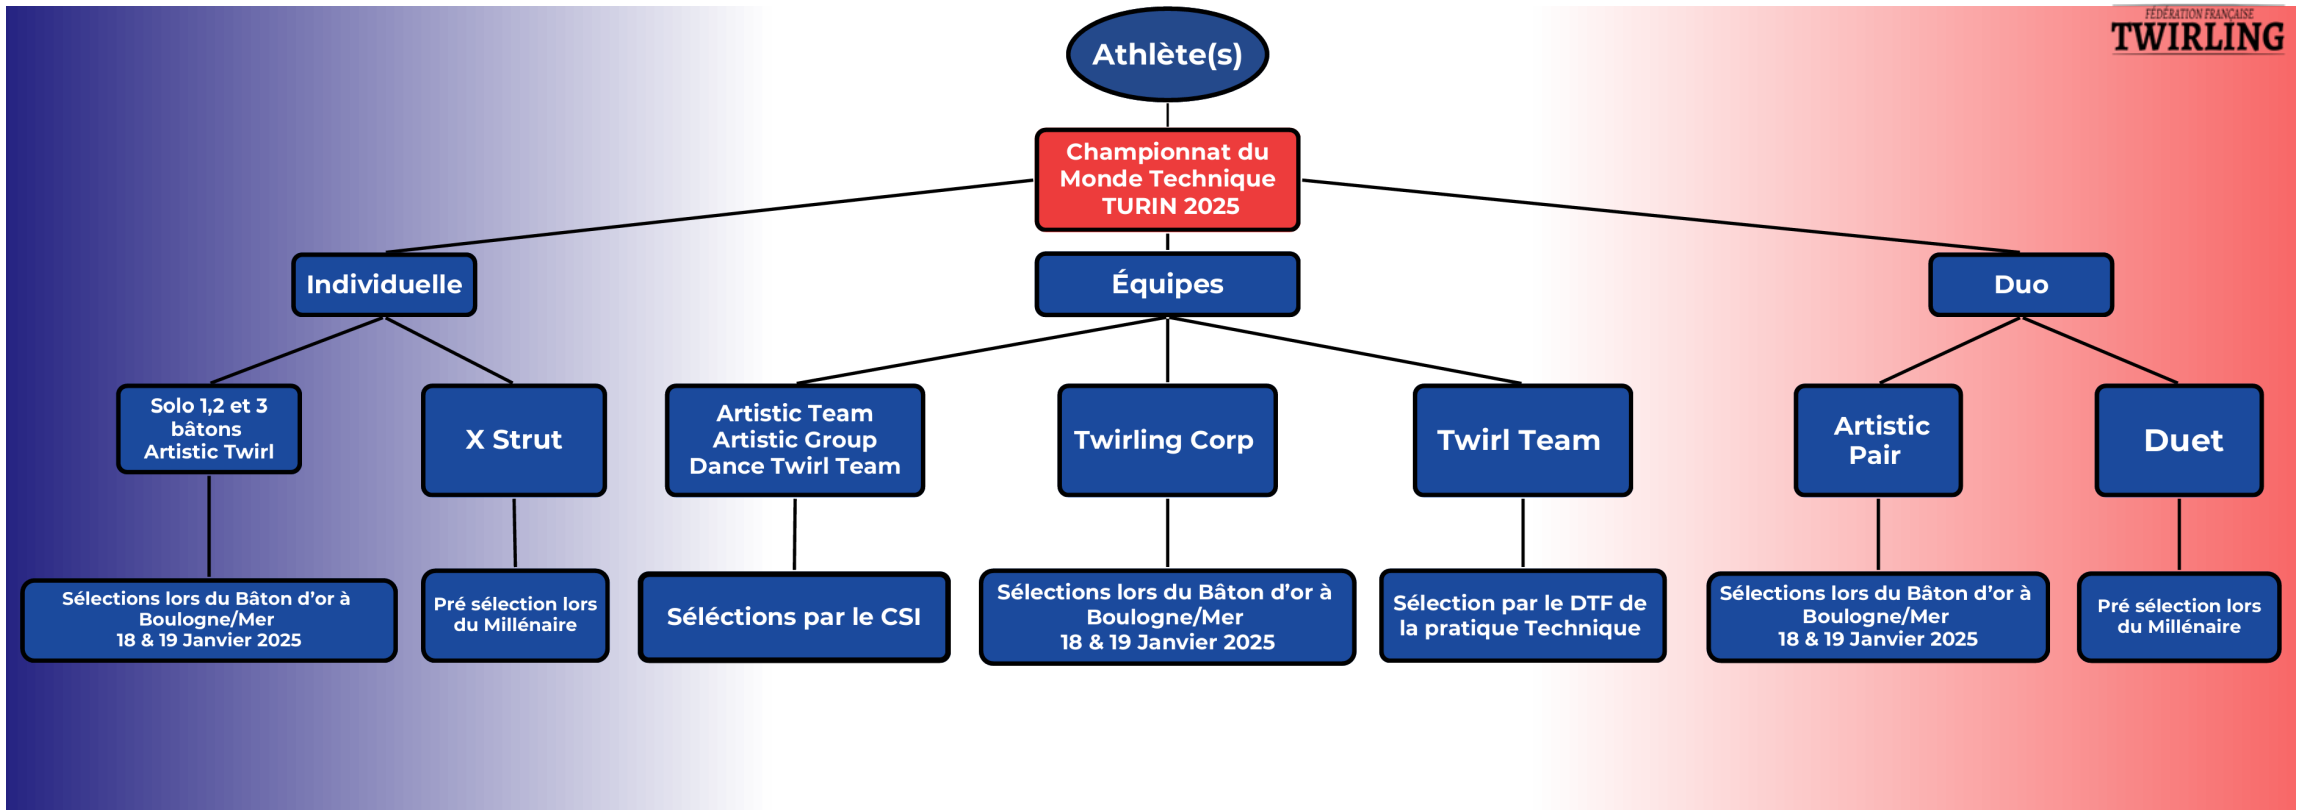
FÉDÉRATION FRANÇAISE
TWIRLING

Athlète(s)

Championnat du Monde Technique TURIN 2025

Individuelle

Équipes

Duo

Solo 1,2 et 3 bâtons Artistic Twirl

X Strut

Artistic Team Artistic Group Dance Twirl Team

Twirling Corp

Twirl Team

Artistic Pair

Duet

Sélections lors du Bâton d'or à Boulogne/Mer 18 & 19 Janvier 2025

Pré sélection lors du Millénaire

Séléctions par le CSI

Sélections lors du Bâton d'or à Boulogne/Mer 18 & 19 Janvier 2025

Sélection par le DTF de la pratique Technique

Sélections lors du Bâton d'or à Boulogne/Mer 18 & 19 Janvier 2025

Pré sélection lors du Millénaire